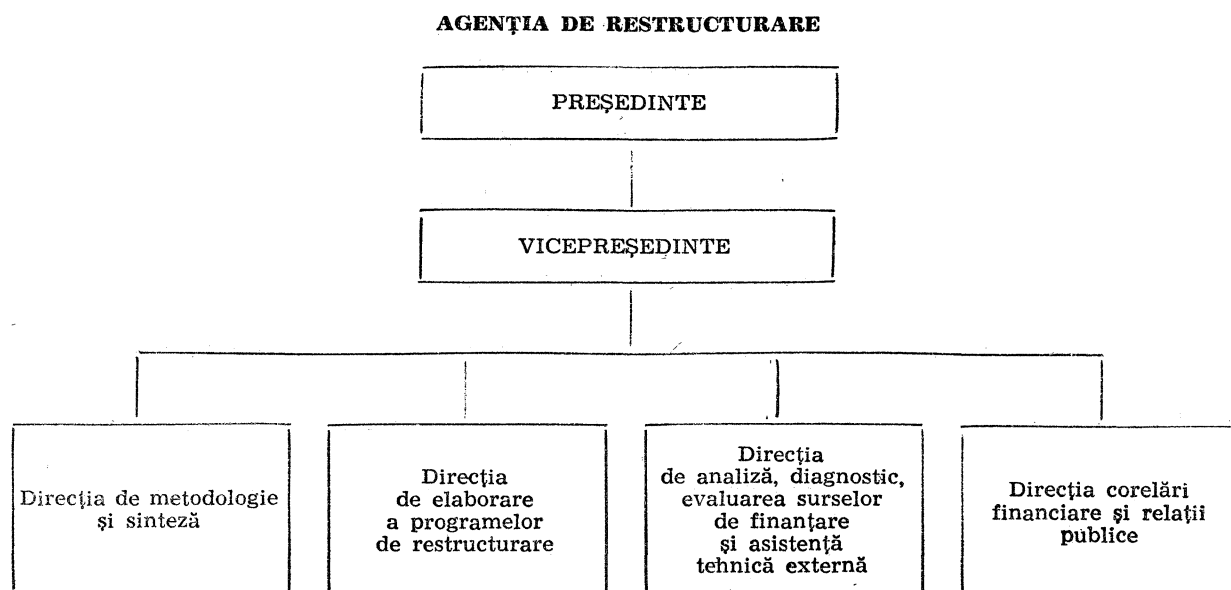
AGENŢIA DE RESTRUCTURARE

PREŞEDINTE

VICEPREŞEDINTE

Direcţia de metodologie şi sinteză

Direcţia de elaborare a programelor de restructurare

Direcţia de analiză, diagnostic, evaluarea surselor de finanţare şi asistenţă tehnică externă

Direcţia corelări financiare şi relaţii publice